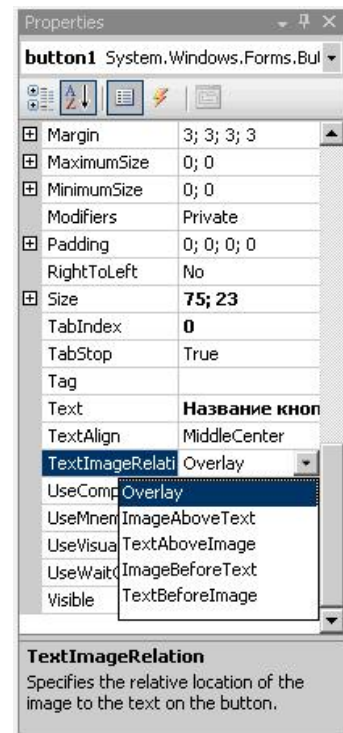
Properties

button1 System.Windows.Forms.Bul

| | |
|---|---|
| ⊞ Margin | 3; 3; 3; 3 |
| ⊞ MaximumSize | 0; 0 |
| ⊞ MinimumSize | 0; 0 |
| Modifiers | Private |
| ⊞ Padding | 0; 0; 0; 0 |
| RightToLeft | No |
| ⊞ Size | 75; 23 |
| TabIndex | 0 |
| TabStop | True |
| Tag | |
| Text | Название кноп |
| TextAlign | MiddleCenter |
| TextImageRelati | Overlay |
| UseComp | Overlay |
| UseMnem | ImageAboveText |
| UseVisua | TextAboveImage |
| UseWait( | ImageBeforeText |
| Visible | TextBeforeImage |

TextImageRelation
Specifies the relative location of the image to the text on the button.